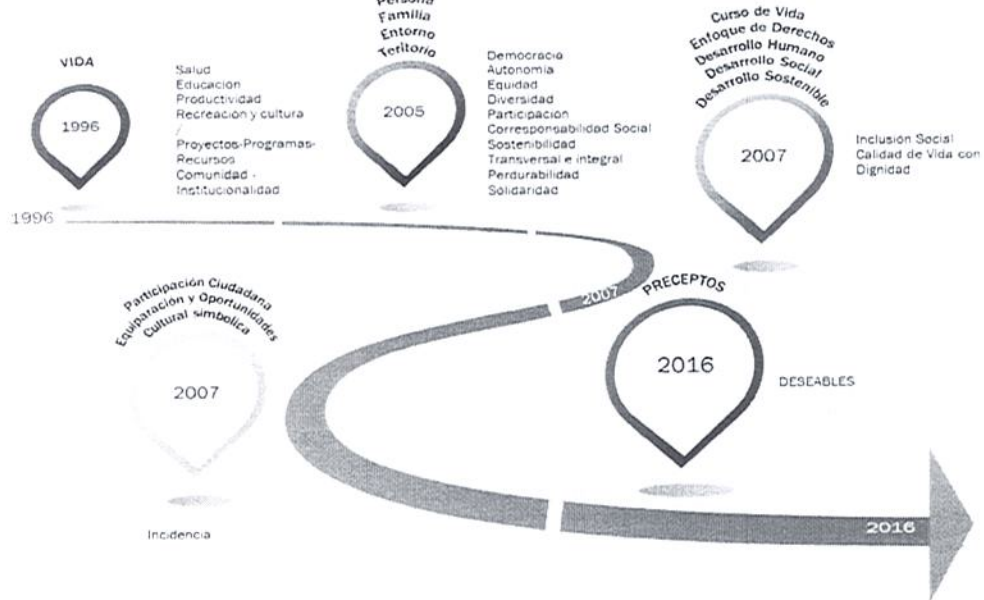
VIDA

1996

Salud
Educación
Productividad
Recreación y cultura
/
Proyectos-Programas-Recursos
Comunidad - Institucionalidad

Persona
Familia
Entorno
Territorio

2005

Democracia
Autonomía
Equidad
Diversidad
Participación
Corresponsabilidad Social
Sostenibilidad
Transversal e integral
Perdurabilidad
Solidaridad

Curso de Vida
Enfoque de Derechos
Desarrollo Humano
Desarrollo Social
Desarrollo Sostenible

2007

Inclusión Social
Calidad de Vida con Dignidad

1996

2007

PRECEPTOS

2016

DESEABLES

Participación Ciudadana
Equiparación y Oportunidades
Cultural simbólica

2007

Incidencia

2016